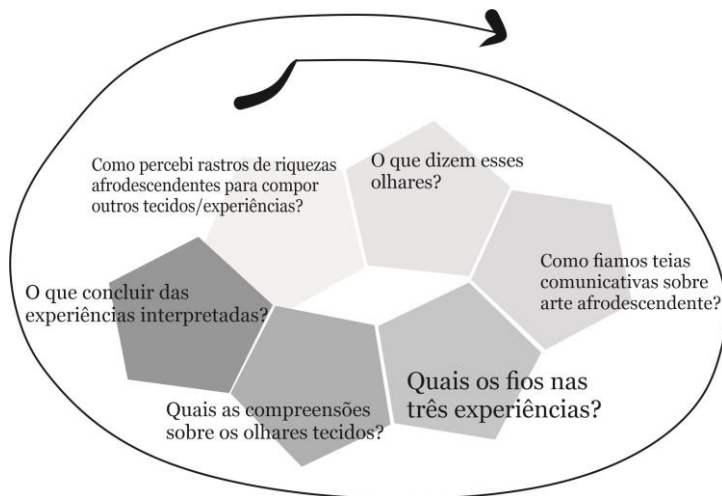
Como percebi rastros de riquezas afrodescendentes para compor outros tecidos/experiências?

O que dizem esses olhares?

Como fiamos teias comunicativas sobre arte afrodescendente?

O que concluir das experiências interpretadas?

Quais as compreensões sobre os olhares tecidos?

Quais os fios nas três experiências?